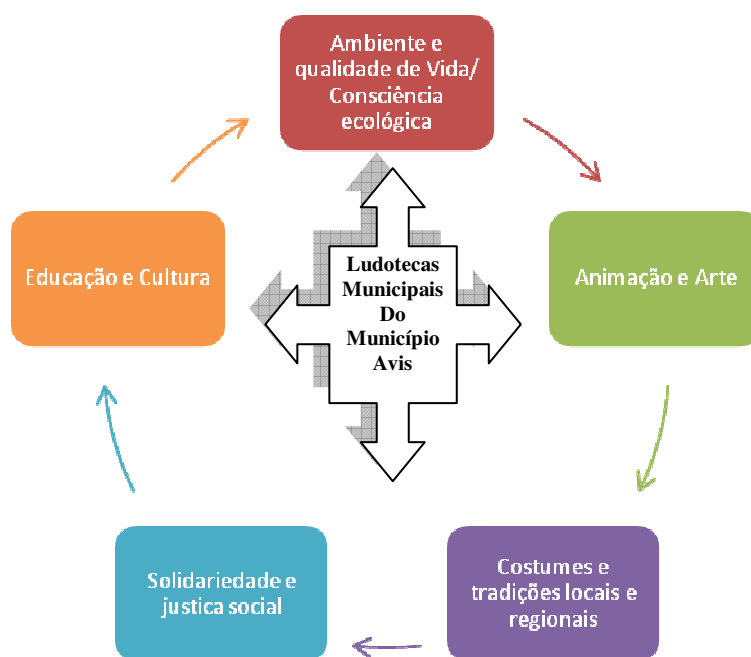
Ambiente e qualidade de Vida/ Consciência ecológica

Educação e Cultura

Ludotecas Municipais Do Município Avis

Animação e Arte

Solidariedade e justica social

Costumes e tradições locais e regionais